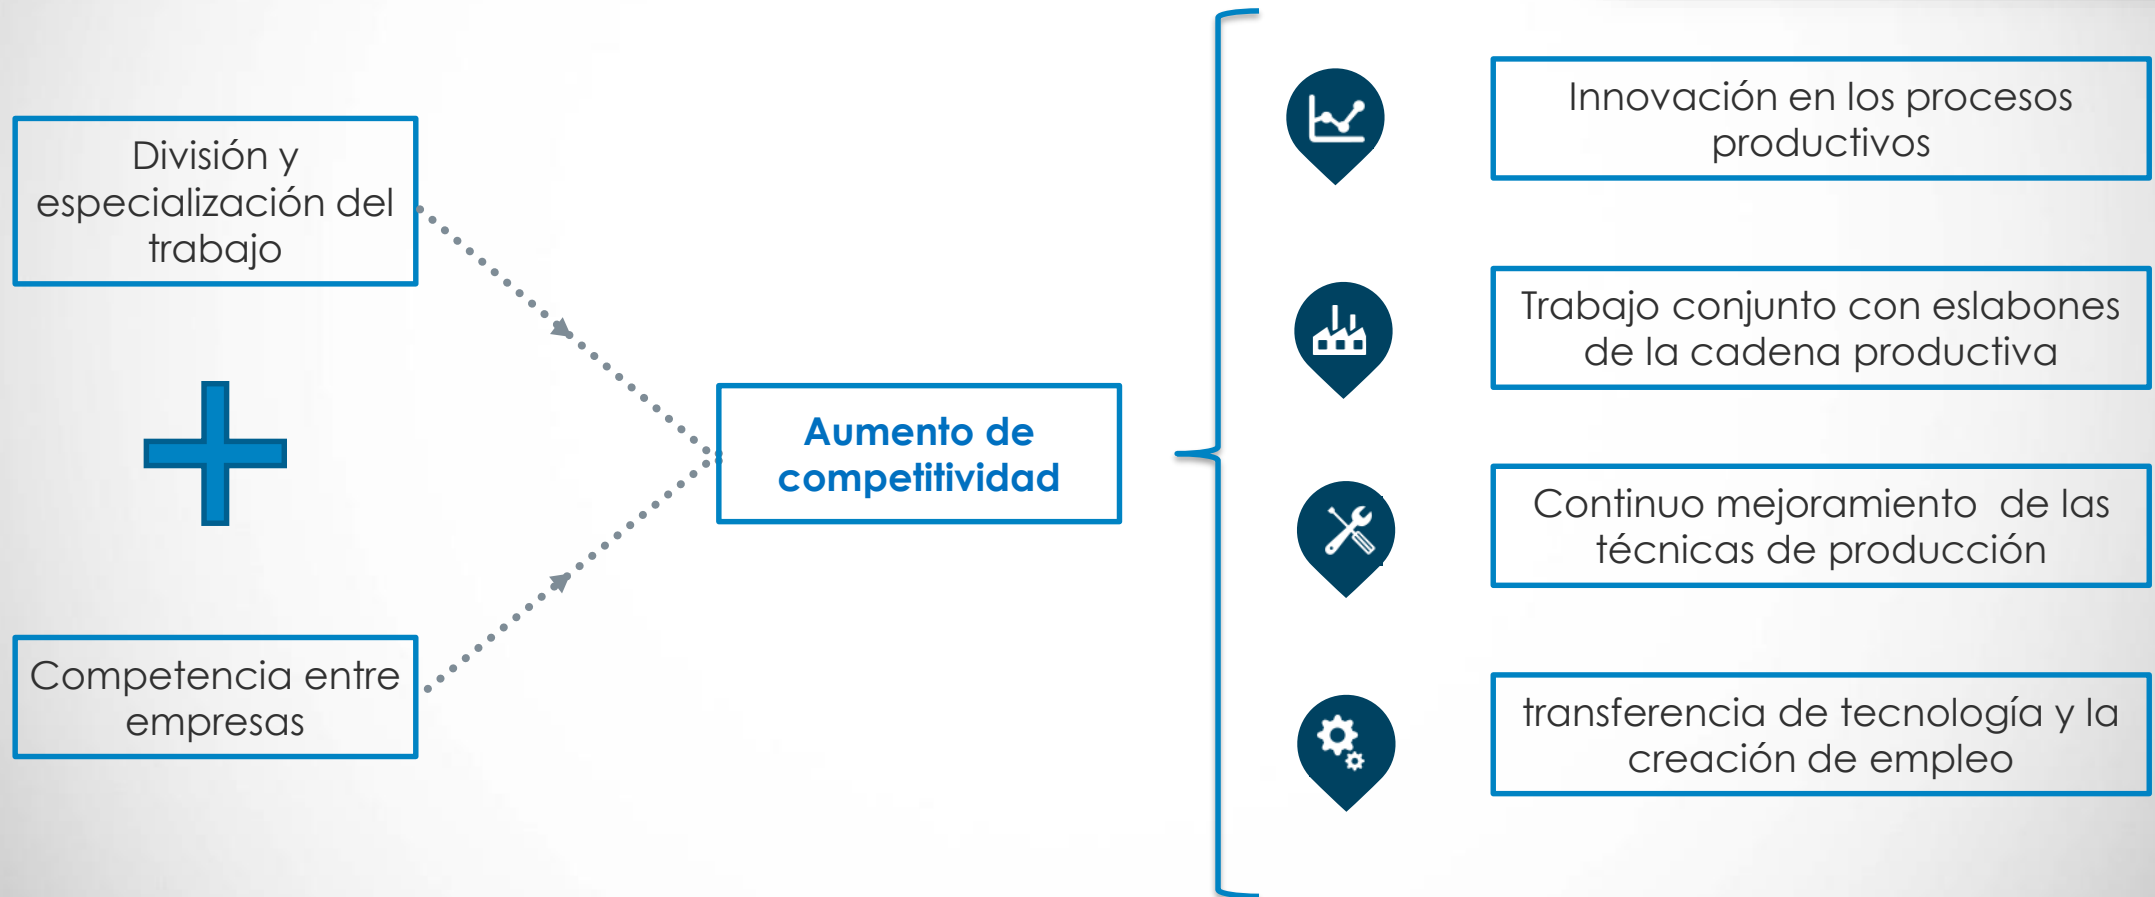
División y especialización del trabajo

Competencia entre empresas

Aumento de competitividad

Innovación en los procesos productivos

Trabajo conjunto con eslabones de la cadena productiva

Continuo mejoramiento de las técnicas de producción

transferencia de tecnología y la creación de empleo